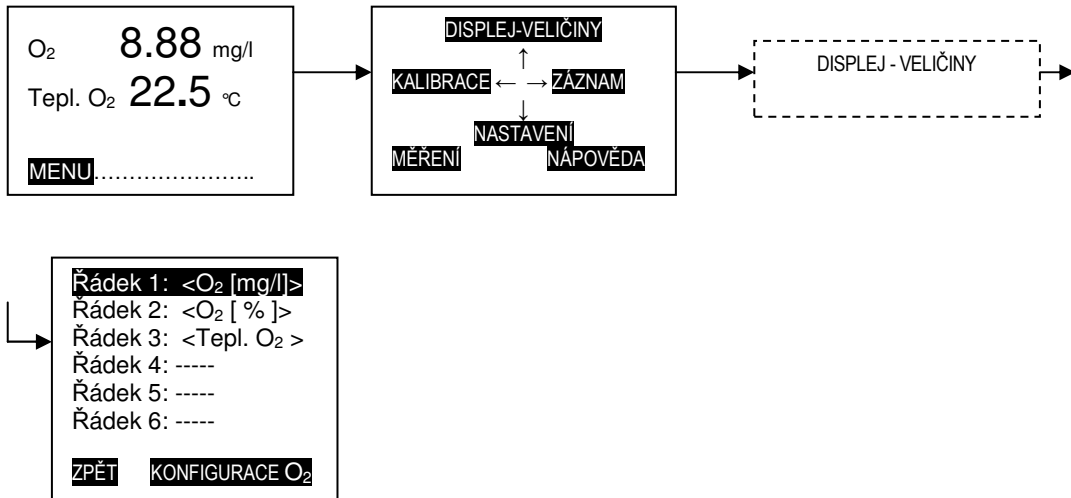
$O_2$ 8.88 mg/l
Tepl. $O_2$ 22.5 °C

MENU……………………..

DISPLEJ-VELIČINY
↑
KALIBRACE ← → ZÁZNAM
↓
NASTAVENÍ
MĚŘENÍ NÁPOVĚDA

DISPLEJ - VELIČINY

Řádek 1: <$O_2$ [mg/l]>
Řádek 2: <$O_2$ [ % ]>
Řádek 3: <Tepl. $O_2$ >
Řádek 4: -----
Řádek 5: -----
Řádek 6: -----

ZPĚT KONFIGURACE $O_2$